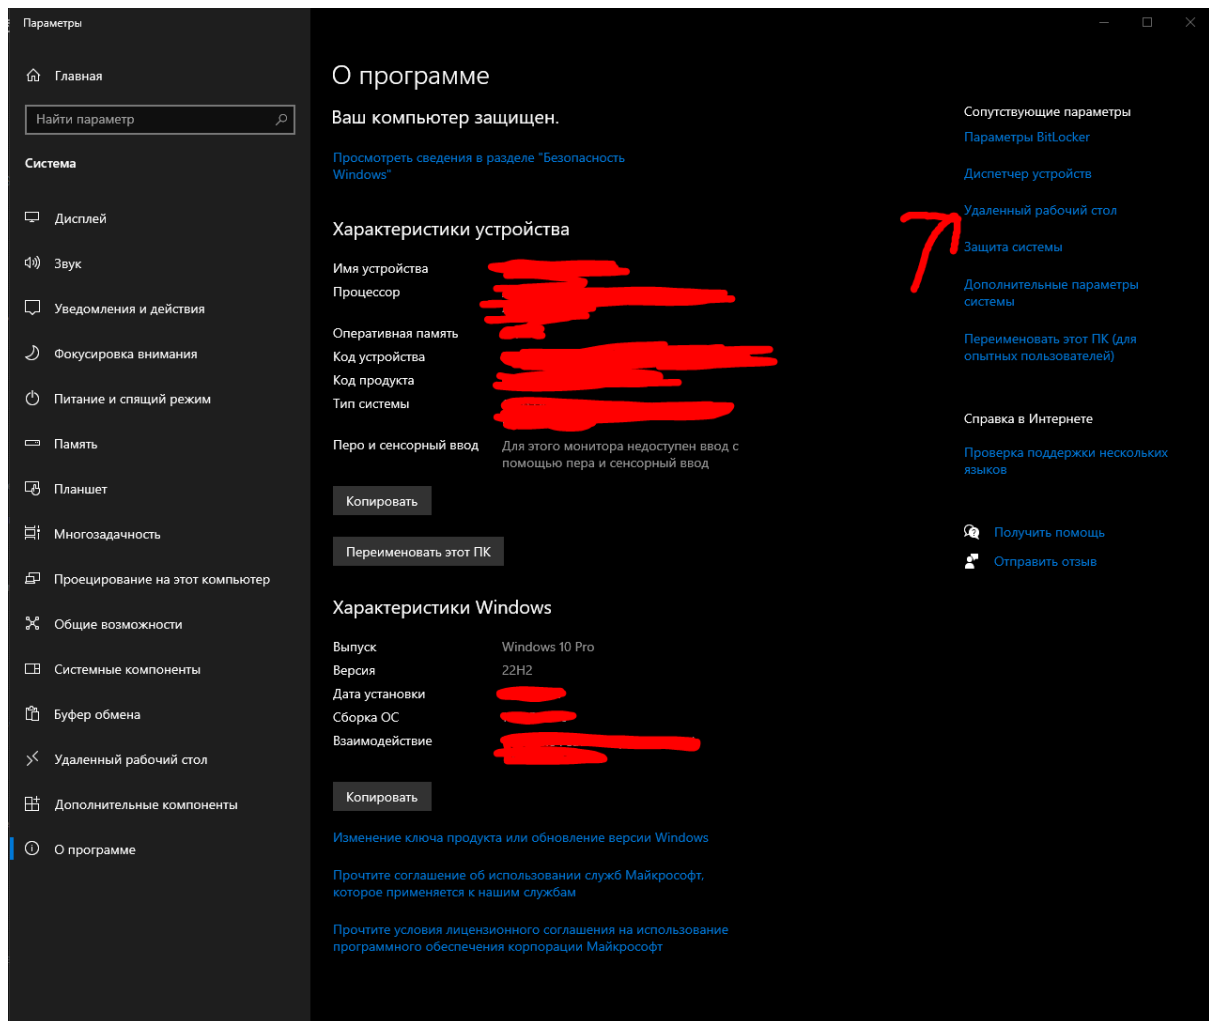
Параметры

Главная

Найти параметр

Система

Дисплей

Звук

Уведомления и действия

Фокусировка внимания

Питание и спящий режим

Память

Планшет

Многозадачность

Проецирование на этот компьютер

Общие возможности

Системные компоненты

Буфер обмена

Удаленный рабочий стол

Дополнительные компоненты

О программе

О программе

Ваш компьютер защищен.

Просмотреть сведения в разделе "Безопасность Windows"

Характеристики устройства

Имя устройства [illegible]
Процессор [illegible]
Оперативная память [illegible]
Код устройства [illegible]
Код продукта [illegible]
Тип системы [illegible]
Перо и сенсорный ввод Для этого монитора недоступен ввод с помощью пера и сенсорный ввод

Копировать

Переименовать этот ПК

Характеристики Windows

Выпуск Windows 10 Pro
Версия 22H2
Дата установки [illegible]
Сборка ОС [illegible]
Взаимодействие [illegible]

Копировать

Изменение ключа продукта или обновление версии Windows

Прочтите соглашение об использовании служб Майкрософт, которое применяется к нашим службам

Прочтите условия лицензионного соглашения на использование программного обеспечения корпорации Майкрософт

Сопутствующие параметры

Параметры BitLocker

Диспетчер устройств

Удаленный рабочий стол

Защита системы

Дополнительные параметры системы

Переименовать этот ПК (для опытных пользователей)

Справка в Интернете

Проверка поддержки нескольких языков

Получить помощь

Отправить отзыв